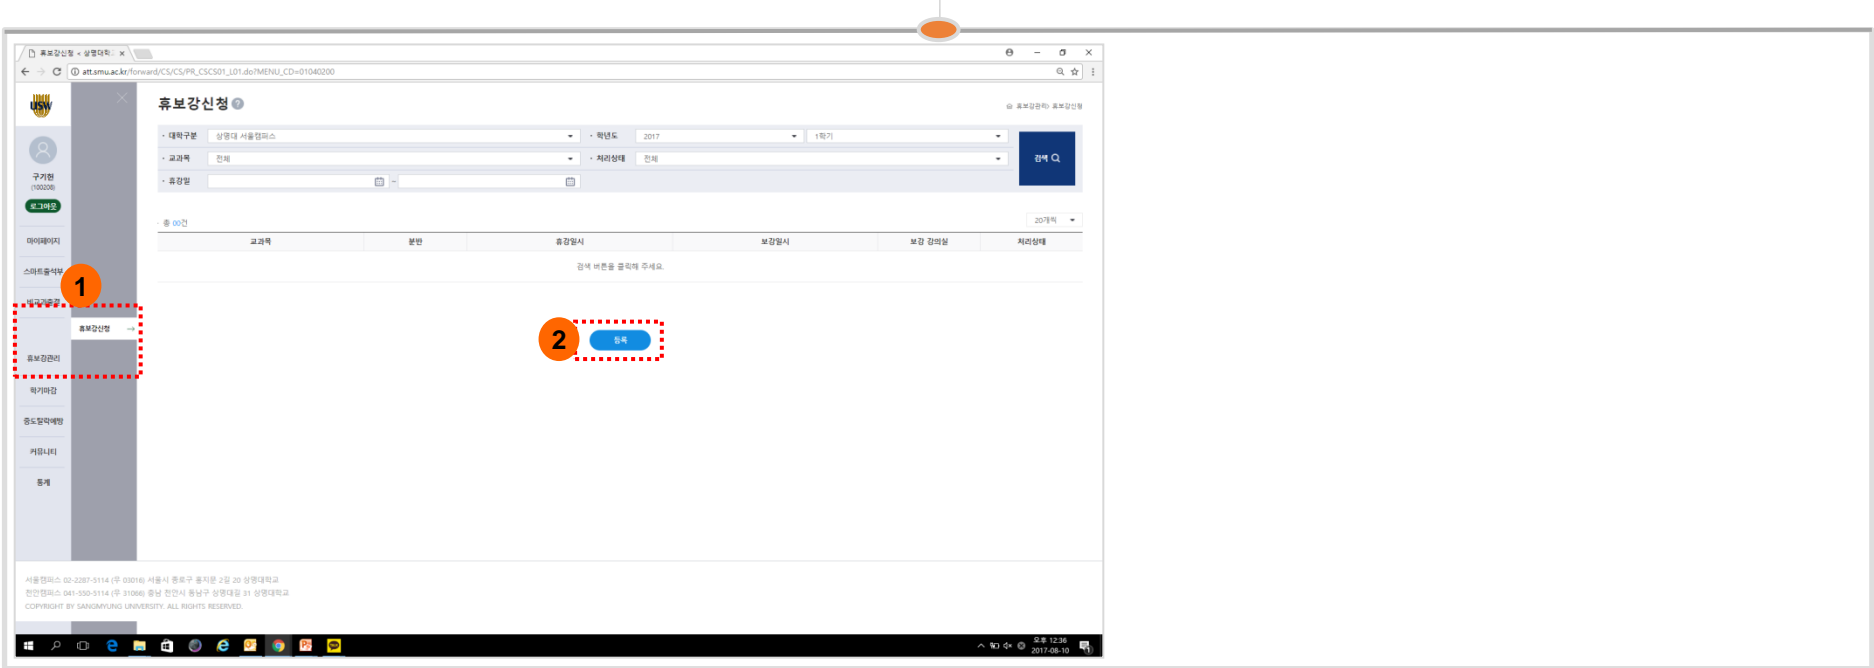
휴보강신청 - 상명대학 ×

att.smu.ac.kr/forward/CS/CS/PR_CSCS01_L01.do?MENU_CD=01040200

USW

구기현
(100208)
로그아웃

마이페이지
스마트출석부
비교과출결
휴보강관리
학기마감
중도탈락예방
커뮤니티
통계

휴보강신청

1

2

휴보강신청

휴보강관리 > 휴보강신청

· 대학구분 | 상명대 서울캠퍼스
· 학년도 | 2017 | 1학기
· 교과목 | 전체
· 처리상태 | 전체
· 휴강일 | ~

검색

총 00건

20개씩

| 교과목 | 분반 | 휴강일시 | 보강일시 | 보강 강의실 | 처리상태 |
|---|---|---|---|---|---|
| 검색 버튼을 클릭해 주세요. | | | | | |

등록

서울캠퍼스 02-2287-5114 (우 03016) 서울시 종로구 홍지문 2길 20 상명대학교
천안캠퍼스 041-550-5114 (우 31066) 충남 천안시 동남구 상명대길 31 상명대학교
COPYRIGHT BY SANGMYUNG UNIVERSITY. ALL RIGHTS RESERVED.

오후 12:36
2017-08-10